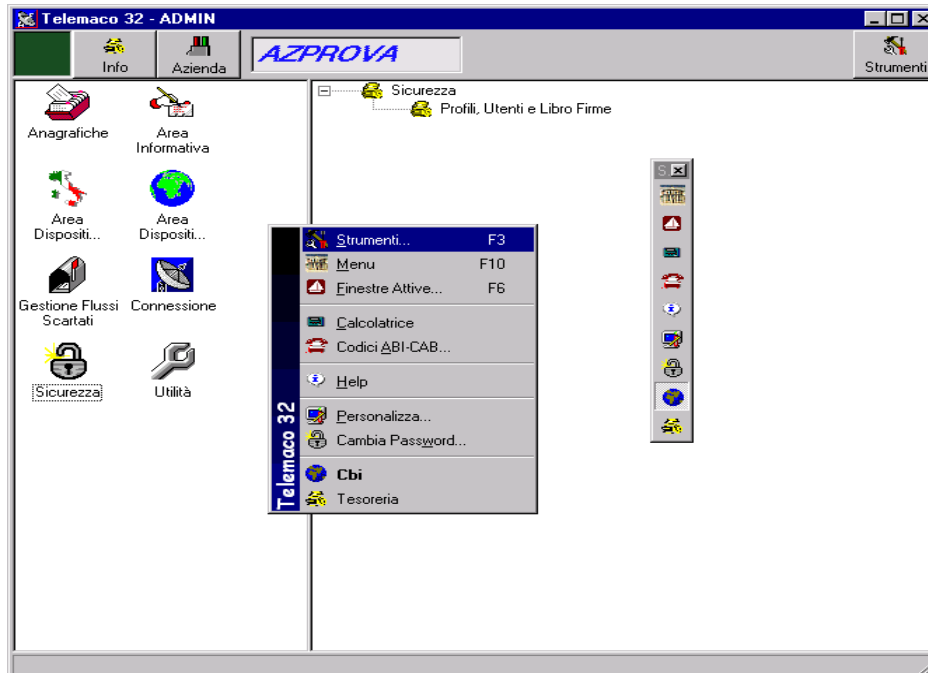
Telemaco 32 - ADMIN

Info
Azienda
AZPROVA
Strumenti

Anagrafiche
Area Informativa
Area Dispositi...
Area Dispositi...
Gestione Flussi Scartati
Connessione
Sicurezza
Utilità

Sicurezza
Profili, Utenti e Libro Firme

S

Telemaco 32
Strumenti... F3
Menu F10
Finestre Attive... F6
Calcolatrice
Codici ABI-CAB...
Help
Personalizza...
Cambia Password...
Cbi
Tesoreria